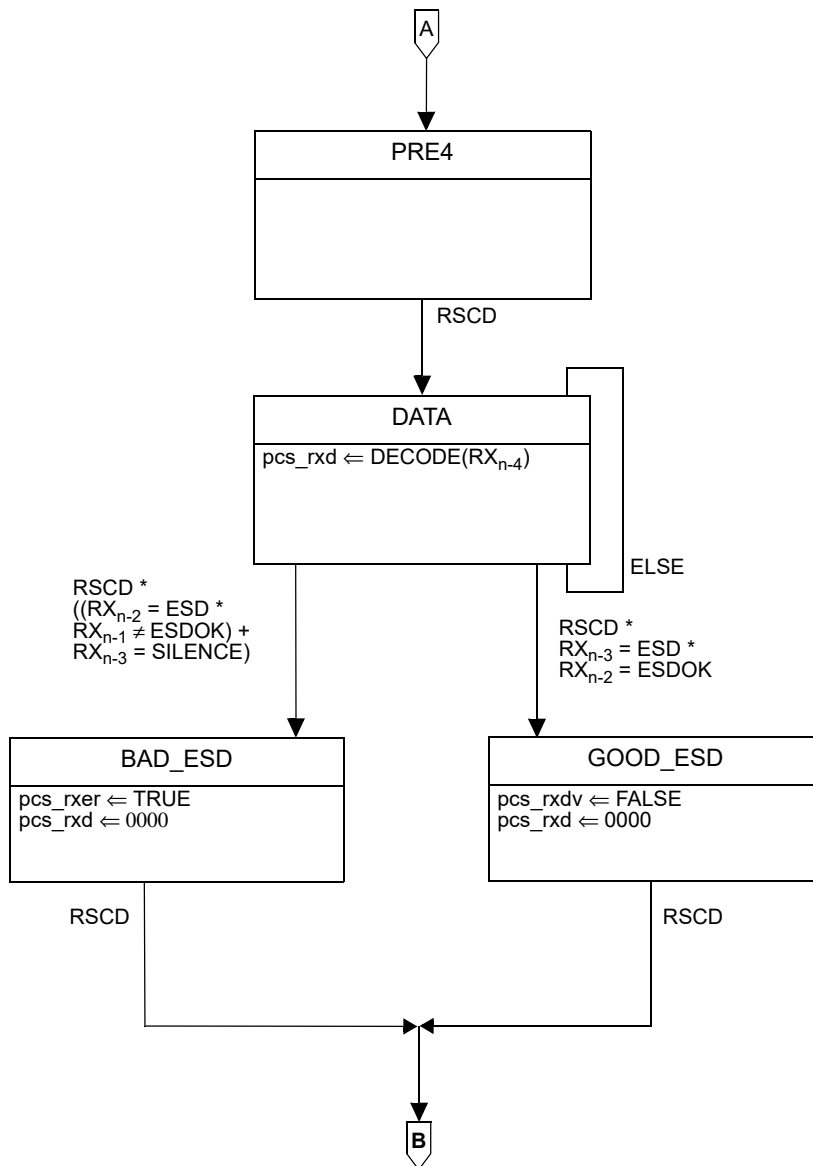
A

PRE4

RSCD

DATA

pcs_rxd $\Leftarrow$ DECODE(RX$_{n-4}$)

ELSE

RSCD *
((RX$_{n-2}$ = ESD *
RX$_{n-1}$ $\neq$ ESDOK) +
RX$_{n-3}$ = SILENCE)

RSCD *
RX$_{n-3}$ = ESD *
RX$_{n-2}$ = ESDOK

BAD_ESD

pcs_rxer $\Leftarrow$ TRUE
pcs_rxd $\Leftarrow$ 0000

GOOD_ESD

pcs_rxdv $\Leftarrow$ FALSE
pcs_rxd $\Leftarrow$ 0000

RSCD

RSCD

B